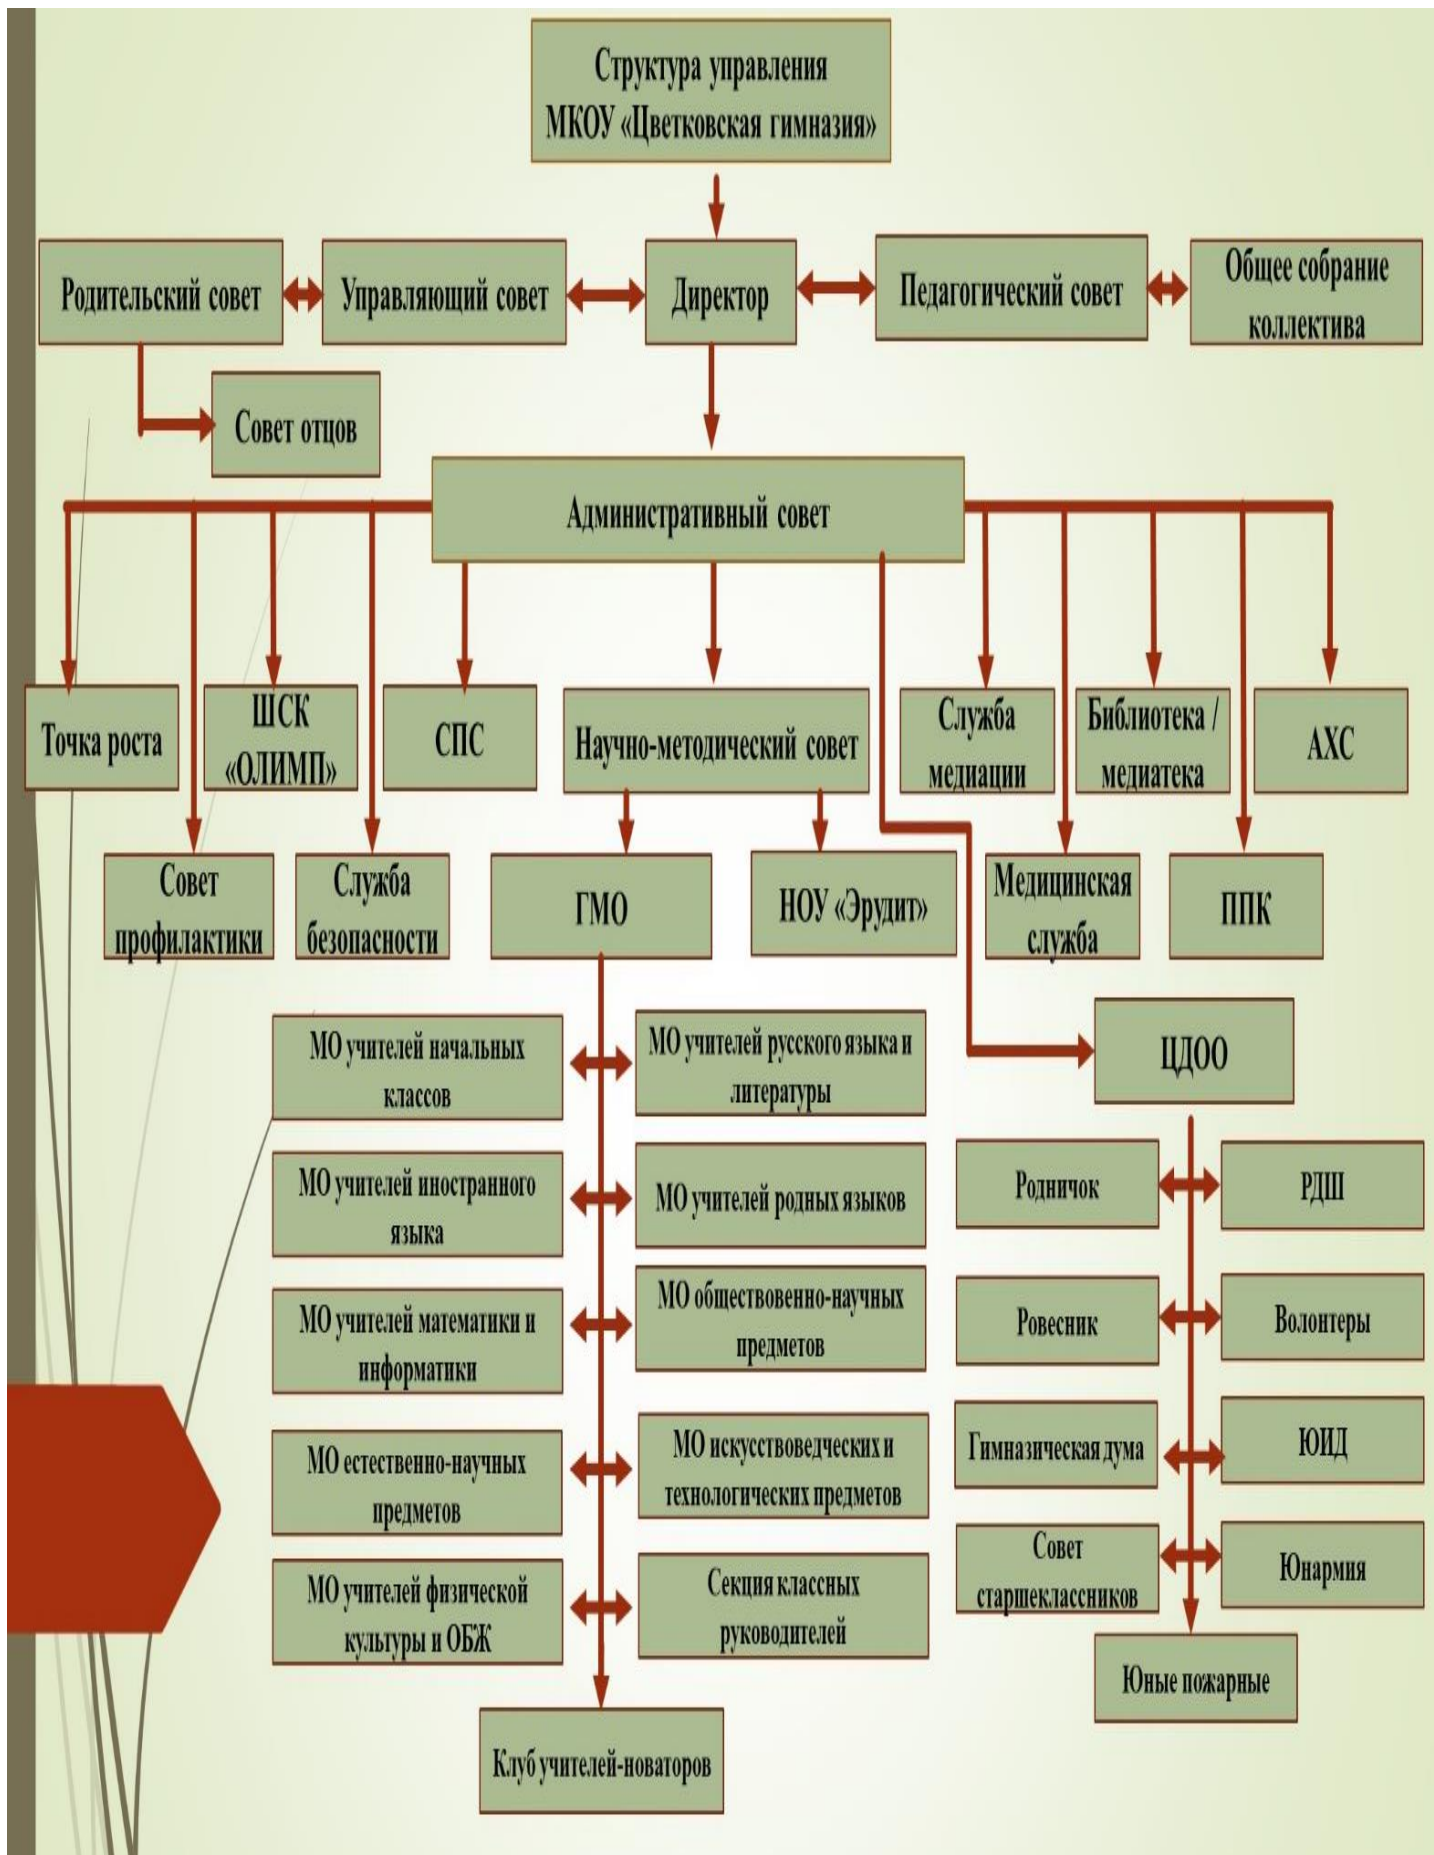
Структура управления МКОУ «Цветковская гимназия»

Родительский совет

Управляющий совет

Директор

Педагогический совет

Общее собрание коллектива

Совет отцов

Административный совет

Точка роста

ШСК «ОЛИМП»

СПС

Научно-методический совет

Служба медиации

Библиотека / медиатека

АХС

Совет профилактики

Служба безопасности

ГМО

НОУ «Эрудит»

Медицинская служба

ППК

МО учителей начальных классов

МО учителей русского языка и литературы

МО учителей иностранного языка

МО учителей родных языков

МО учителей математики и информатики

МО общественно-научных предметов

МО естественно-научных предметов

МО искусствоведческих и технологических предметов

МО учителей физической культуры и ОБЖ

Секция классных руководителей

Клуб учителей-новаторов

ЦДОО

Родничок

РДШ

Ровесник

Волонтеры

Гимназическая дума

ЮИД

Совет старшеклассников

Юнармия

Юные пожарные